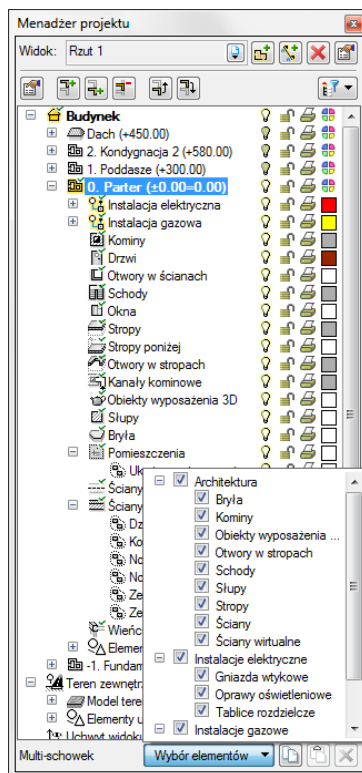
Menadżer projektu

Widok: Rzut 1

Budynek
Dach (+450.00)
2. Kondygnacja 2 (+580.00)
1. Poddasze (+300.00)
0. Parter (±0.00=0.00)
Instalacja elektryczna
Instalacja gazowa
Kominy
Drzwi
Otwory w ścianach
Schody
Okna
Stropy
Stropy poniżej
Otwory w stropach
Kanały kominowe
Obiekty wyposażenia 3D
Słupy
Bryła
Pomieszczenia
Uk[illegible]
Ściany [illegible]
Ścian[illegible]
Dz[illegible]
Ko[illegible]
No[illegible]
No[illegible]
Ze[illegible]
Ze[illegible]
Wieńc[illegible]
Elemen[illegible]
-1. Fundam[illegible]
Teren zewnętrz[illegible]
Model tere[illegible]
Elementy u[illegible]
Uchwyt widoku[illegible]

Architektura
Bryła
Kominy
Obiekty wyposażenia ...
Otwory w stropach
Schody
Słupy
Stropy
Ściany
Ściany wirtualne
Instalacje elektryczne
Gniazda wtykowe
Oprawy oświetleniowe
Tablice rozdzielcze
Instalacje gazowe

Multi-schowek
Wybór elementów